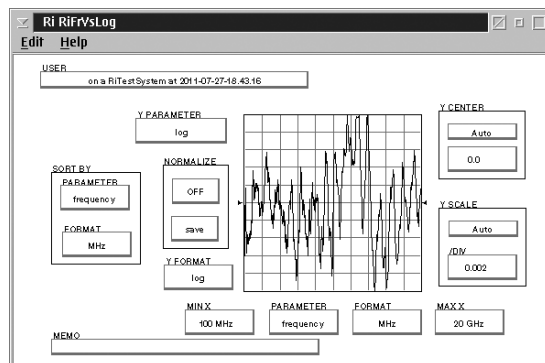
Ri RiFrVsLog

Edit Help

USER

on a RiTestSystem at 2011-07-27-18.43.16

Y PARAMETER

log

SORT BY

PARAMETER

frequency

FORMAT

MHz

NORMALIZE

OFF

save

Y FORMAT

log

Y CENTER

Auto

0.0

Y SCALE

Auto

/DIV

0.002

MIN X

100 MHz

PARAMETER

frequency

FORMAT

MHz

MAX X

20 GHz

MEMO